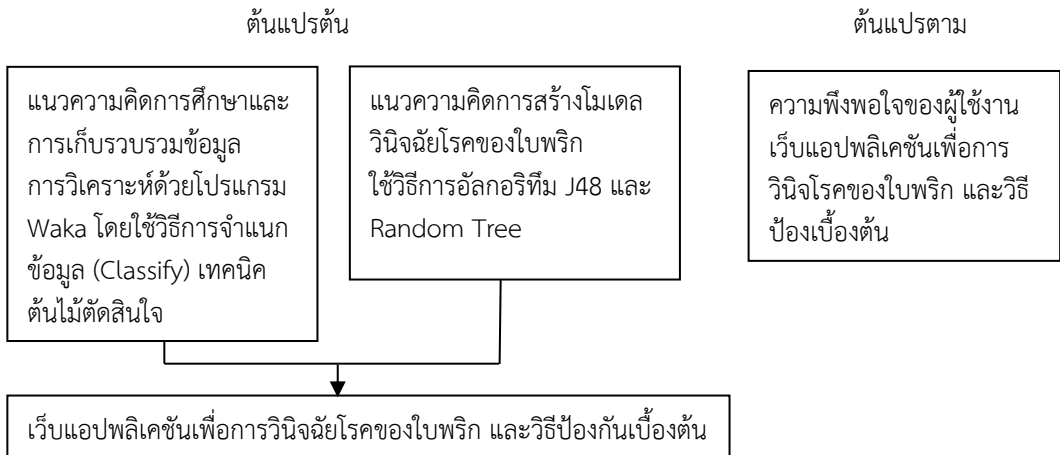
ตัวแปรต้น

ตัวแปรตาม

แนวความคิดการศึกษาและการเก็บรวบรวมข้อมูล การวิเคราะห์ด้วยโปรแกรม Waka โดยใช้วิธีการจำแนกข้อมูล (Classify) เทคนิคต้นไม้ตัดสินใจ

แนวความคิดการสร้างโมเดลวินิจฉัยโรคของใบพริก ใช้วิธีการอัลกอริทึม J48 และ Random Tree

ความพึงพอใจของผู้ใช้งานเว็บแอปพลิเคชันเพื่อการวินิจโรคของใบพริก และวิธีป้องเบื้องต้น

เว็บแอปพลิเคชันเพื่อการวินิจฉัยโรคของใบพริก และวิธีป้องกันเบื้องต้น